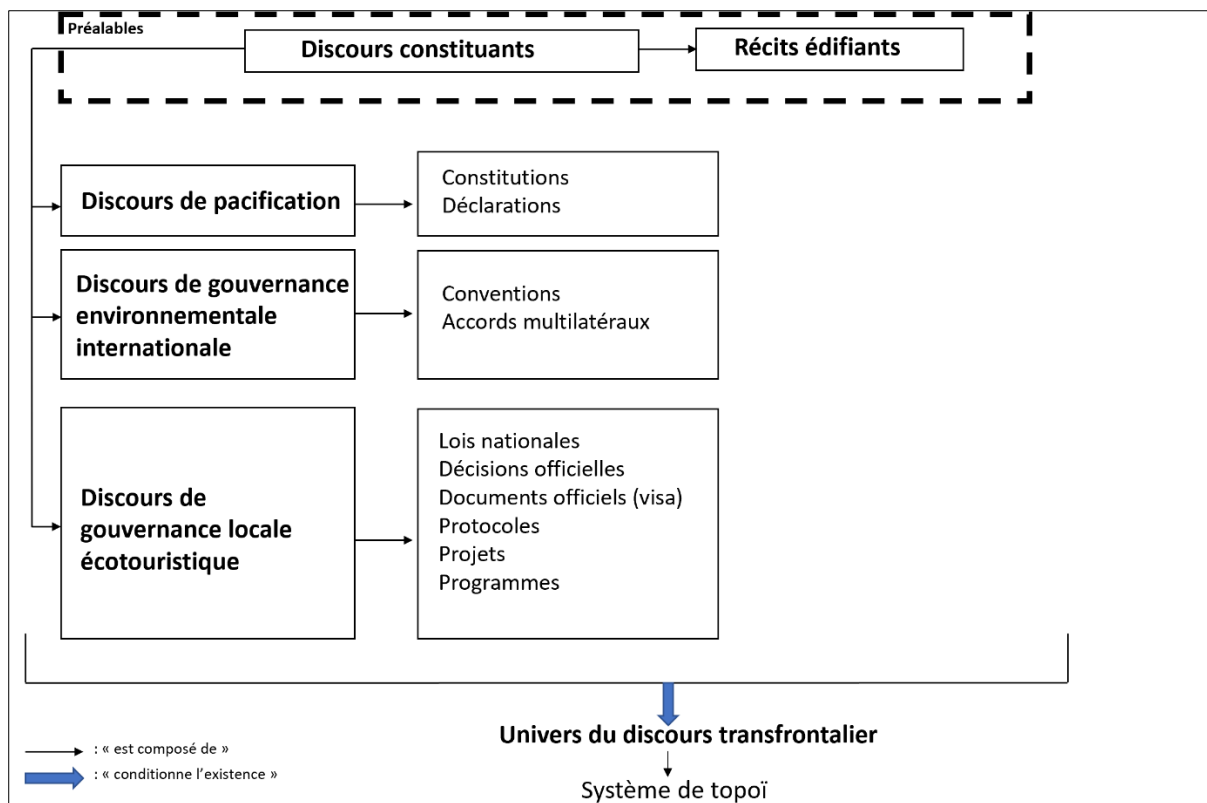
Préalables

Discours constituants

Récits édifiants

Discours de pacification

Constitutions
Déclarations

Discours de gouvernance environnementale internationale

Conventions
Accords multilatéraux

Discours de gouvernance locale écotouristique

Lois nationales
Décisions officielles
Documents officiels (visa)
Protocoles
Projets
Programmes

Univers du discours transfrontalier

Système de topoï

: « est composé de »
: « conditionne l'existence »